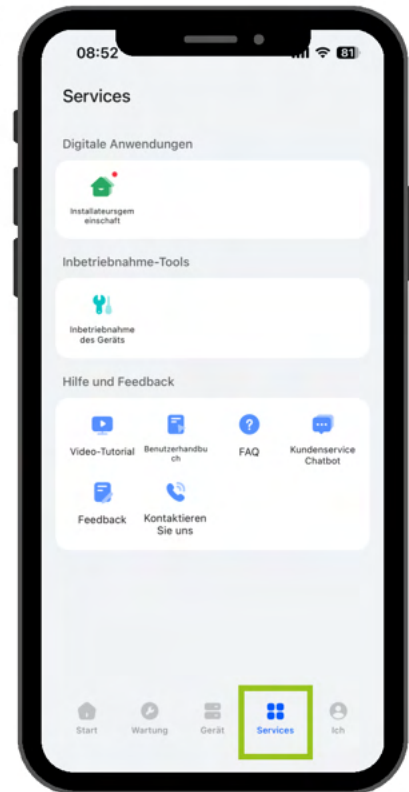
08:52

81

Services

Digitale Anwendungen

Installateursgemeinschaft

Inbetriebnahme-Tools

Inbetriebnahme des Geräts

Hilfe und Feedback

Video-Tutorial

Benutzerhandbuch

FAQ

Kundenservice Chatbot

Feedback

Kontaktieren Sie uns

Start

Wartung

Gerät

Services

Ich